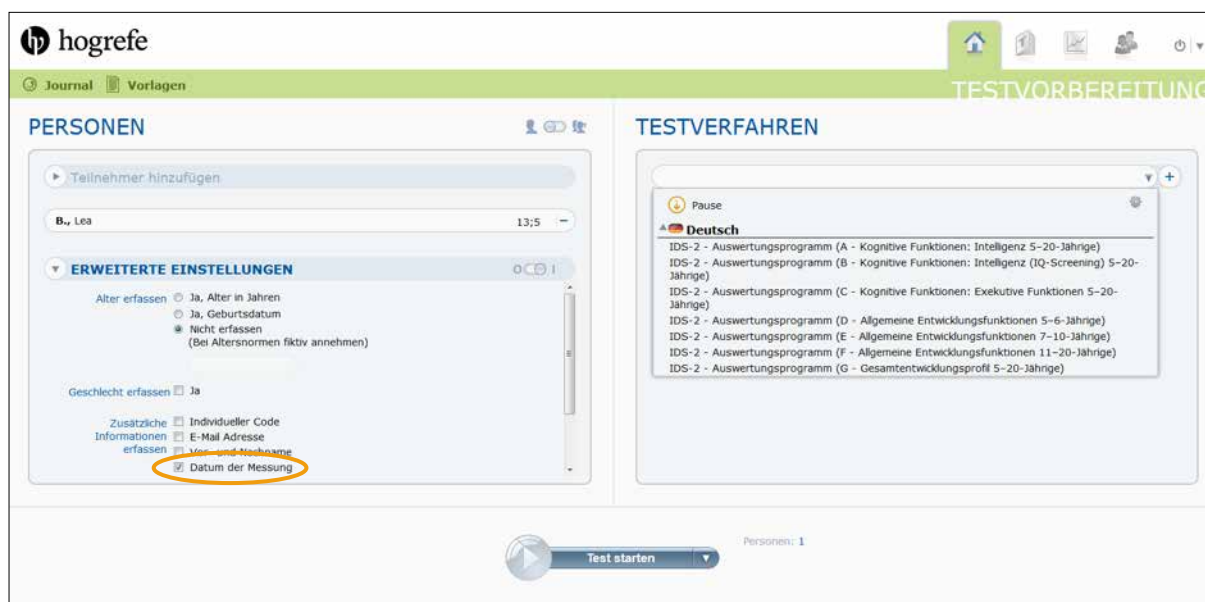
hogrefe

Journal Vorlagen

TESTVORBEREITUNG

PERSONEN

Teilnehmer hinzufügen

B., Lea 13;5

ERWEITERTE EINSTELLUNGEN

Alter erfassen Ja, Alter in Jahren
Ja, Geburtsdatum
Nicht erfassen
(Bei Altersnormen fiktiv annehmen)

Geschlecht erfassen Ja

Zusätzliche Informationen erfassen Individueller Code
E-Mail Adresse
Vor- und Nachname
Datum der Messung

TESTVERFAHREN

Pause

Deutsch

IDS-2 - Auswertungsprogramm (A - Kognitive Funktionen: Intelligenz 5–20-Jährige)
IDS-2 - Auswertungsprogramm (B - Kognitive Funktionen: Intelligenz (IQ-Screening) 5–20-Jährige)
IDS-2 - Auswertungsprogramm (C - Kognitive Funktionen: Exekutive Funktionen 5–20-Jährige)
IDS-2 - Auswertungsprogramm (D - Allgemeine Entwicklungsfunktionen 5–6-Jährige)
IDS-2 - Auswertungsprogramm (E - Allgemeine Entwicklungsfunktionen 7–10-Jährige)
IDS-2 - Auswertungsprogramm (F - Allgemeine Entwicklungsfunktionen 11–20-Jährige)
IDS-2 - Auswertungsprogramm (G - Gesamtentwicklungsprofil 5–20-Jährige)

Test starten

Personen: 1